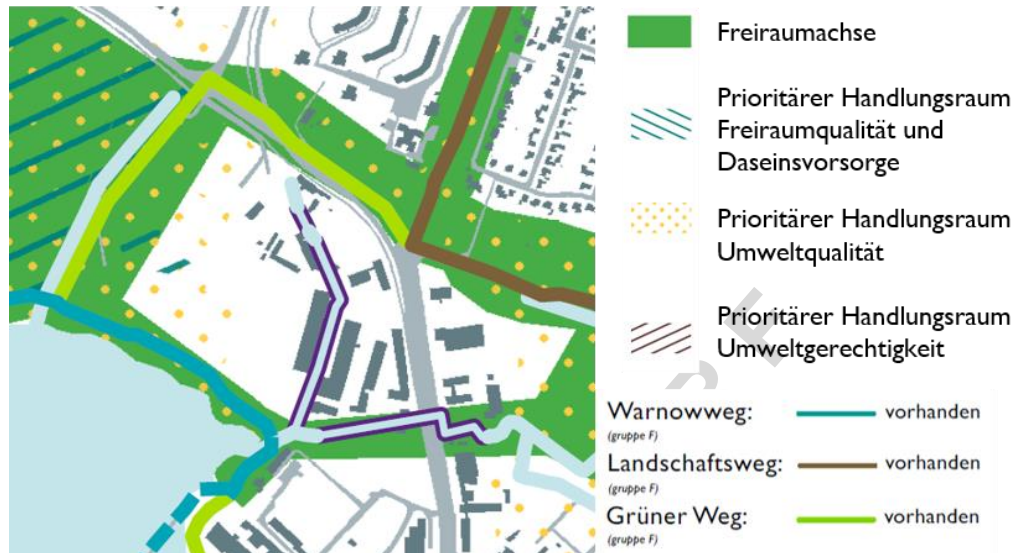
Freiraumachse

Prioritärer Handlungsraum Freiraumqualität und Daseinsvorsorge

Prioritärer Handlungsraum Umweltqualität

Prioritärer Handlungsraum Umweltgerechtigkeit

Warnowweg: (gruppe F) vorhanden

Landschaftsweg: (gruppe F) vorhanden

Grüner Weg: (gruppe F) vorhanden